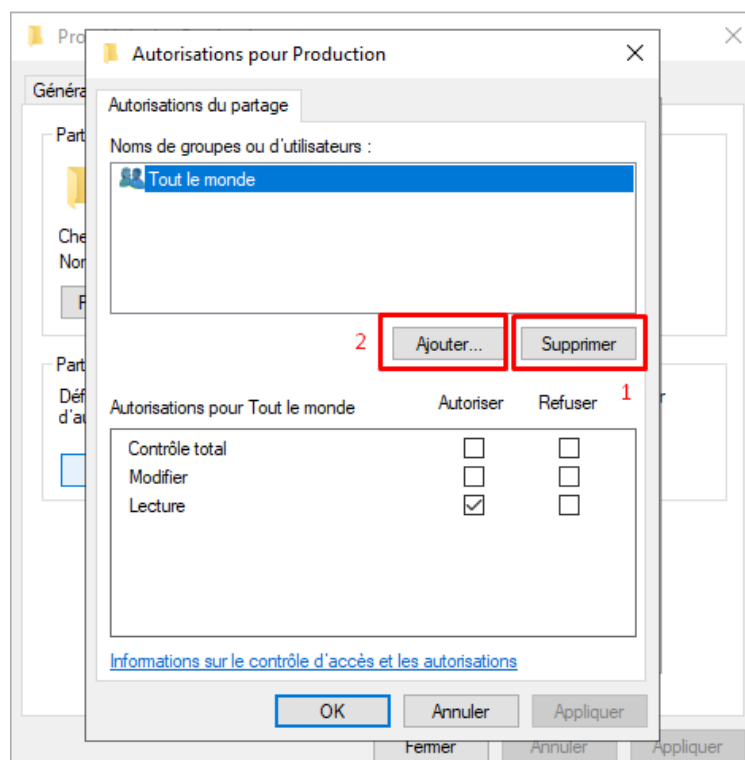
Pro

Généra

Part

Che
Nor

Part
Déf
d'a

Autorisations pour Production

Autorisations du partage

Noms de groupes ou d'utilisateurs :

Tout le monde

2 Ajouter... Supprimer 1

Autorisations pour Tout le monde Autoriser Refuser

| | Autoriser | Refuser |
|---|---|---|
| Contrôle total | ☐ | ☐ |
| Modifier | ☐ | ☐ |
| Lecture | ☑ | ☐ |

Informations sur le contrôle d'accès et les autorisations

OK Annuler Appliquer

Fermer Annuler Appliquer